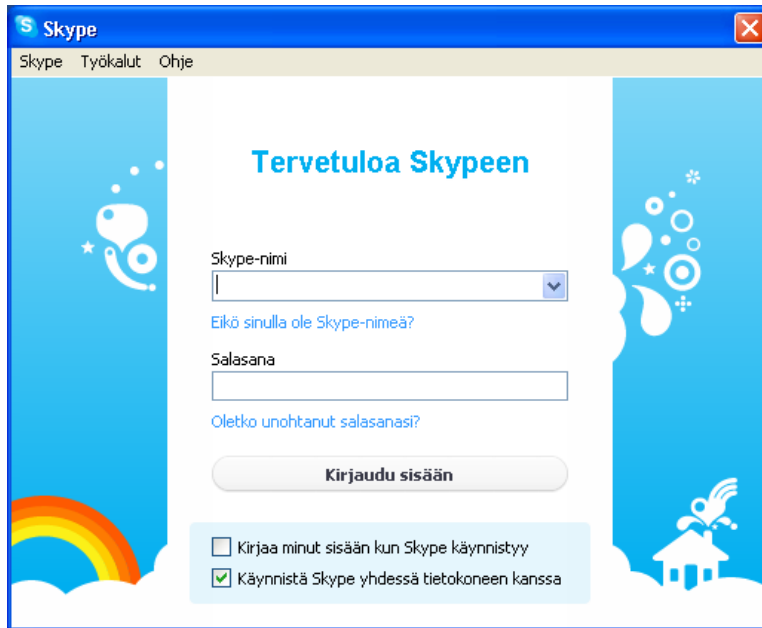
Skype

Skype Työkalut Ohje

Tervetuloa Skypeen

Skype-nimi

Eikö sinulla ole Skype-nimeä?

Salasana

Oletko unohtanut salasanasi?

Kirjaudu sisään

Kirjaa minut sisään kun Skype käynnistyy

Käynnistä Skype yhdessä tietokoneen kanssa